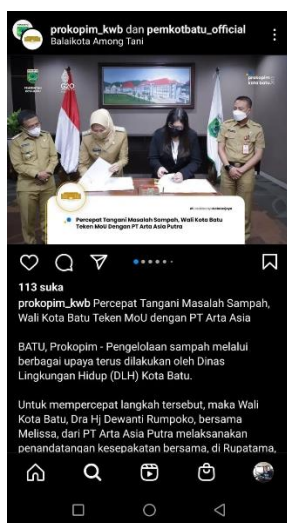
prokopim_kwb dan pemkotbatu_official
Balaikota Among Tani

prokopim_kwb

G20

Percepat Tangani Masalah Sampah, Wali Kota Batu Teken MoU Dengan PT Arta Asia Putra

113 suka

prokopim_kwb Percepat Tangani Masalah Sampah, Wali Kota Batu Teken MoU dengan PT Arta Asia

BATU, Prokopim - Pengelolaan sampah melalui berbagai upaya terus dilakukan oleh Dinas Lingkungan Hidup (DLH) Kota Batu.

Untuk mempercepat langkah tersebut, maka Wali Kota Batu, Dra Hj Dewanti Rumpoko, bersama Melissa, dari PT Arta Asia Putra melaksanakan penandatanganan kesepakatan bersama, di Rupatama,